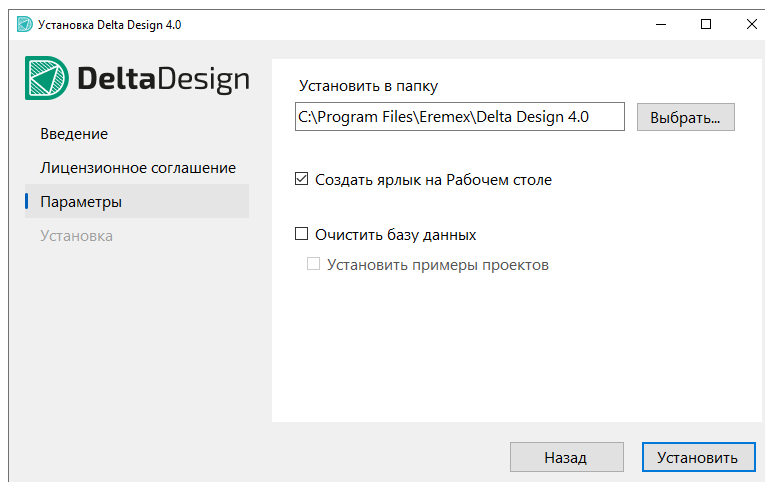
Установка Delta Design 4.0

DeltaDesign

Введение

Лицензионное соглашение

Параметры

Установка

Установить в папку

C:\Program Files\Eremex\Delta Design 4.0

Выбрать...

☑ Создать ярлык на Рабочем столе

☐ Очистить базу данных

☐ Установить примеры проектов

Назад

Установить